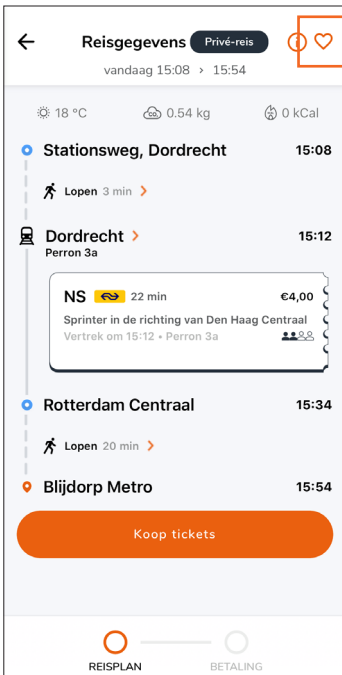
Reisgegevens Privé-reis
vandaag 15:08 › 15:54

18 °C 0.54 kg 0 kCal

Stationsweg, Dordrecht 15:08

Lopen 3 min

Dordrecht 15:12
Perron 3a

NS 22 min €4,00
Sprinter in de richting van Den Haag Centraal
Vertrek om 15:12 • Perron 3a

Rotterdam Centraal 15:34

Lopen 20 min

Blijdorp Metro 15:54

Koop tickets

REISPLAN BETALING